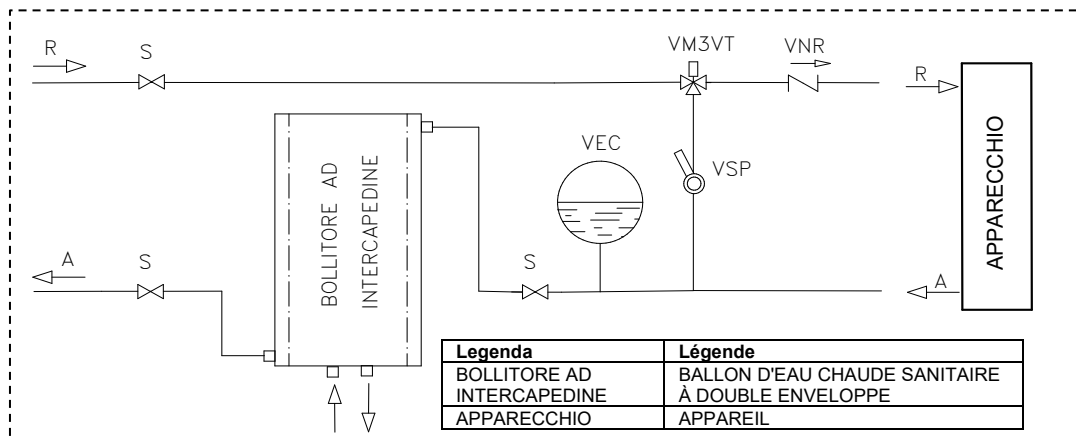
R
S
VM3VT
VNR
R
APPARECCHIO
BOLLITORE AD INTERCAPEDINE
VEC
VSP
A
S
S
A

| Legenda | Légende |
|---|---|
| BOLLITORE AD INTERCAPEDINE | BALLON D'EAU CHAUDE SANITAIRE À DOUBLE ENVELOPPE |
| APPARECCHIO | APPAREIL |